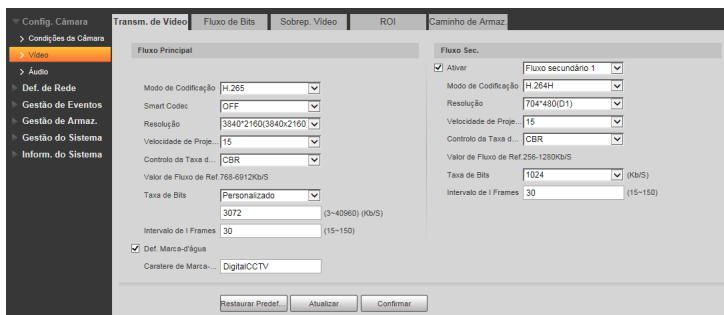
Config. Câmara
> Condições da Câmara
> Vídeo
> Áudio
Def. de Rede
Gestão de Eventos
Gestão de Armaz.
Gestão do Sistema
Inform. do Sistema

Transm. de Vídeo | Fluxo de Bits | Sobrep. Vídeo | ROI | Caminho de Armaz.

Fluxo Principal

Modo de Codificação H.265
Smart Codec OFF
Resolução 3840*2160(3840x2160
Velocidade de Proje... 15
Controlo da Taxa d... CBR
Valor de Fluxo de Ref.768-6912Kb/S
Taxa de Bits Personalizado
3072 (3~40960) (Kb/S)
Intervalo de I Frames 30 (15~150)
Def. Marca-d'água
Caratere de Marca-... DigitalCCTV

Fluxo Sec.

Ativar Fluxo secundário 1
Modo de Codificação H.264H
Resolução 704*480(D1)
Velocidade de Proje... 15
Controlo da Taxa d... CBR
Valor de Fluxo de Ref.256-1280Kb/S
Taxa de Bits 1024 (Kb/S)
Intervalo de I Frames 30 (15~150)

Restaurar Predef... Atualizar Confirmar